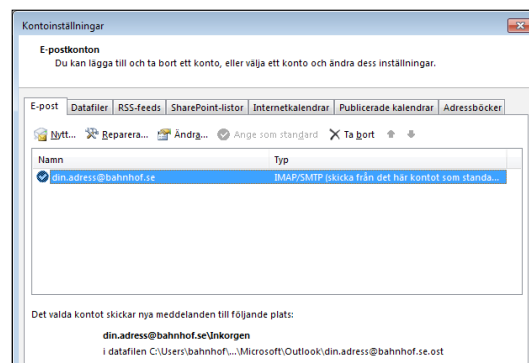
Kontoinställningar

E-postkonton
Du kan lägga till och ta bort ett konto, eller välja ett konto och ändra dess inställningar.

E-post | Datafiler | RSS-feeds | SharePoint-listor | Internetkalendrar | Publicerade kalendrar | Adressböcker

Nytt... Reparera... Ändra... Ange som standard Ta bort

| Namn | Typ |
|---|---|
| din.adress@bahnhof.se | IMAP/SMTP (skicka från det här kontot som standa... |

Det valda kontot skickar nya meddelanden till följande plats:

din.adress@bahnhof.se\Inkorgen
i datafilen C:\Users\bahnhof\...\Microsoft\Outlook\din.adress@bahnhof.se.ost